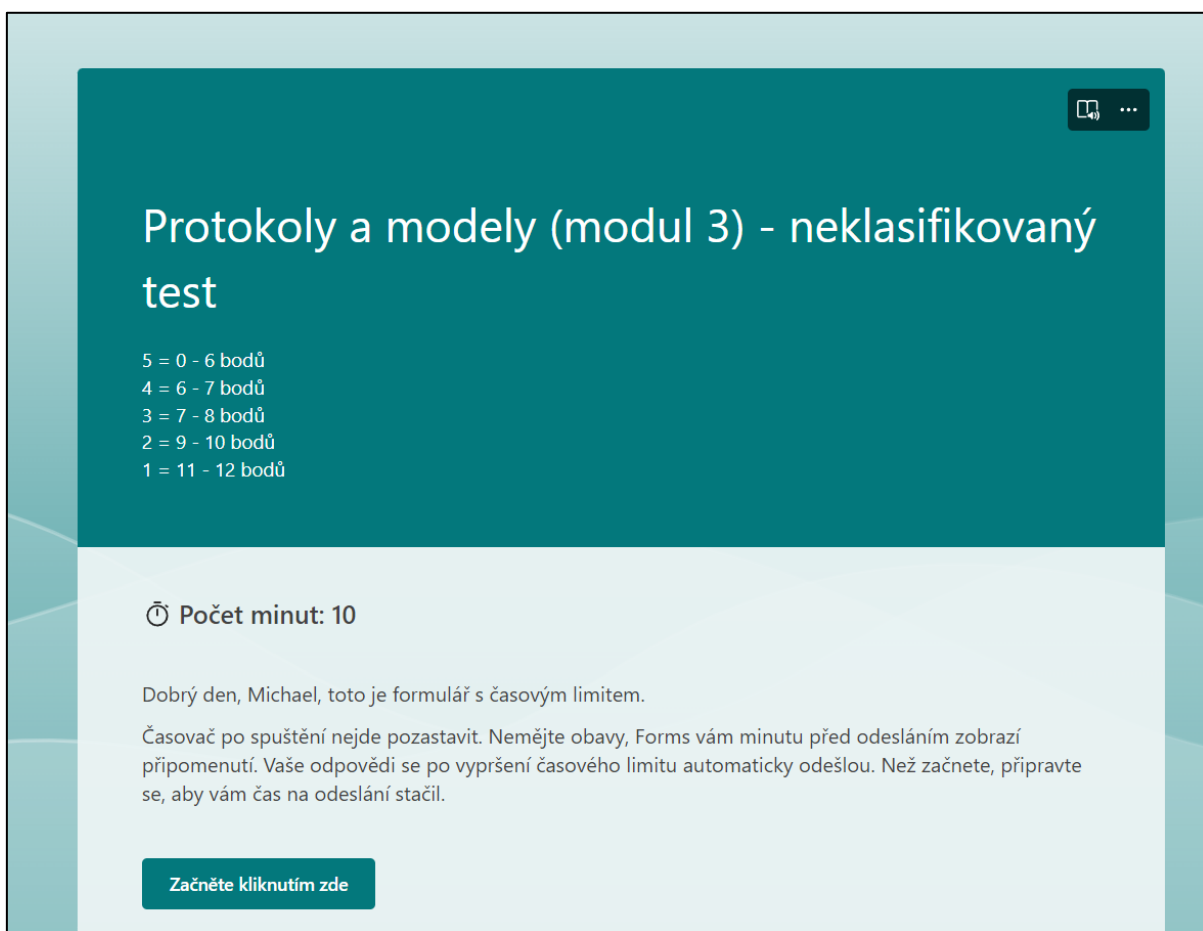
Protokoly a modely (modul 3) - neklasifikovaný test

5 = 0 - 6 bodů
4 = 6 - 7 bodů
3 = 7 - 8 bodů
2 = 9 - 10 bodů
1 = 11 - 12 bodů

Počet minut: 10

Dobrý den, Michael, toto je formulář s časovým limitem.

Časovač po spuštění nejde pozastavit. Nemějte obavy, Forms vám minutu před odesláním zobrazí připomenutí. Vaše odpovědi se po vypršení časového limitu automaticky odešlou. Než začnete, připravte se, aby vám čas na odeslání stačil.

Začněte kliknutím zde